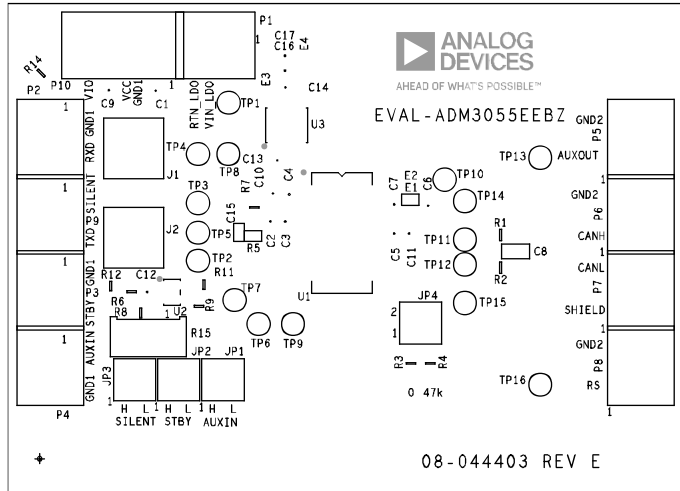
P1
1
C17
C16
E4
E3
C14
R14
P10
C9
VCC
GND1
1
C1
VIO
P2
1
GND1
RXD
RTN_LDO
VIN_LDO
TP1
U3
ANALOG DEVICES
AHEAD OF WHAT'S POSSIBLE™
EVAL-ADM3055EEBZ
GND2
P5
TP4
J1
C13
TP8
C10
R7
C4
TP13
AUXOUT
1
SILENT
P9
TP3
C15
C2
C3
E2
E1
C7
C6
TP10
TP14
GND2
P6
1
TXD
J2
TP5
R5
TP11
TP12
C5
C11
R1
C8
R2
CANH
1
GND1
P3
R12
C12
TP2
R11
CANL
P7
STBY
R6
R8
U2
R9
TP7
U1
JP4
2
1
TP15
SHIELD
1
AUXIN
R15
TP6
TP9
GND2
P8
1
GND1
JP3
1
H L
SILENT
JP2
1
H L
STBY
JP1
1
H L
AUXIN
R3
R4
0 47k
TP16
RS
1
P4
08-044403 REV E